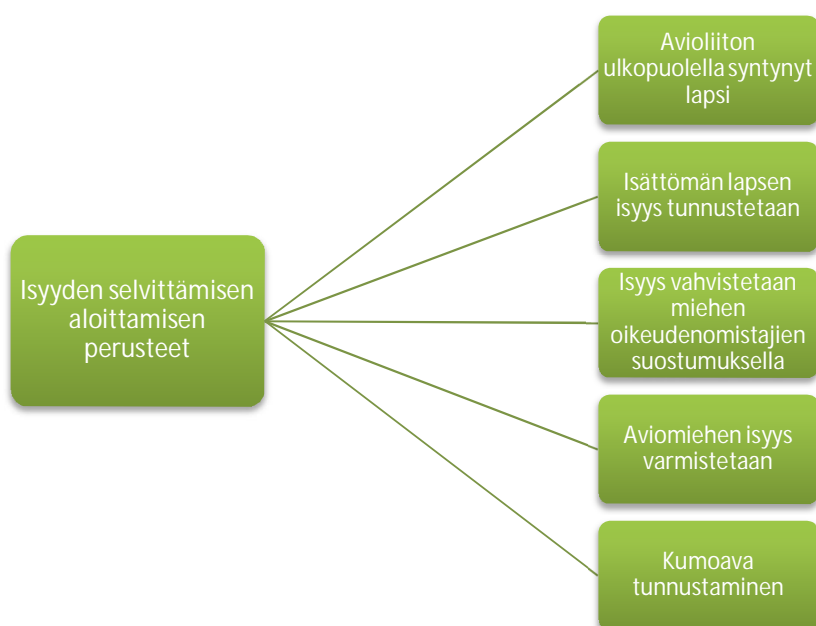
Isyyden selvittämisen aloittamisen perusteet

Avioliiton ulkopuolella syntynyt lapsi

Isättömän lapsen isyys tunnustetaan

Isyys vahvistetaan miehen oikeudenomistajien suostumuksella

Aviomiehen isyys varmistetaan

Kumoava tunnustaminen